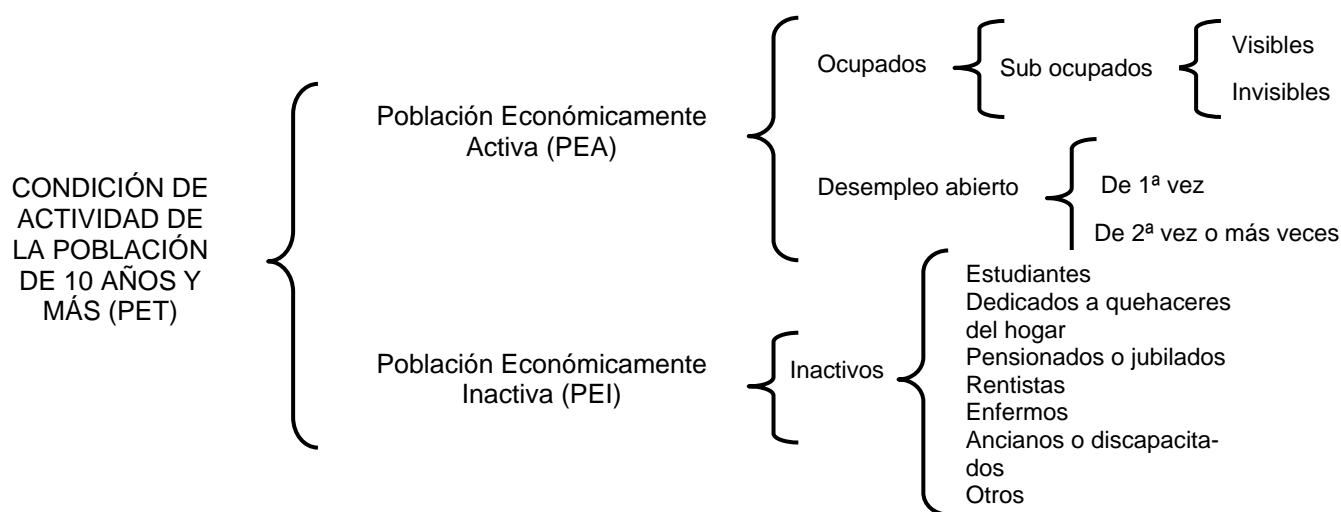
CONDICIÓN DE ACTIVIDAD DE LA POBLACIÓN DE 10 AÑOS Y MÁS (PET)

Población Económicamente Activa (PEA)

Ocupados

Sub ocupados

Visibles

Invisibles

Desempleo abierto

De 1ª vez

De 2ª vez o más veces

Población Económicamente Inactiva (PEI)

Inactivos

Estudiantes
Dedicados a quehaceres del hogar
Pensionados o jubilados
Rentistas
Enfermos
Ancianos o discapacitados
Otros